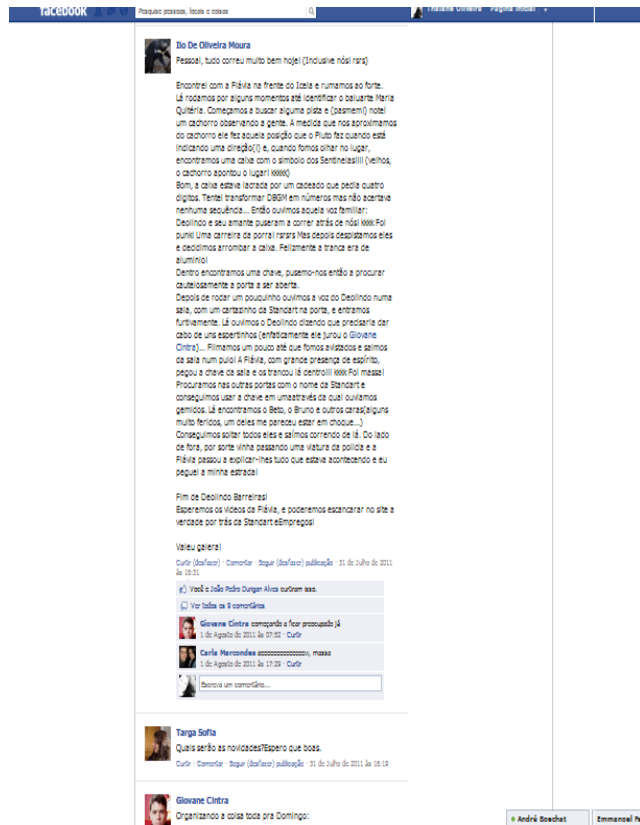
facebook
Pesquisar pessoas, locais e coisas
Página inicial

Ilo De Oliveira Moura
Pessoal, tudo correu muito bem hoje! (Inclusive nós! rsrs)

Encontrei com a Flávia na frente do Icella e rumamos ao forte.
Lá rodamos por alguns momentos até identificar o baluarte Maria Quitéria. Começamos a buscar alguma pista e (pasmem!) notei um cachorro observando a gente. A medida que nos aproximamos do cachorro ele fez aquela posição que o Pluto faz quando está indicando uma direção(!) e, quando fomos olhar no lugar, encontramos uma caixa com o simbolo dos Sentinelas!!!! (velhos, o cachorro apontou o lugar! kkkkk)
Bom, a caixa estava lacrada por um cadeado que pedia quatro digitos. Tentei transformar DBGM em números mas não acertava nenhuma sequência... Então ouvimos aquele vox familiar: Deolindo e seu amante puseram a correr atrás de nós! kkkk Foi punk! Uma carreira da porra! rsrsrs Mas depois despistamos eles e decidimos arrombar a caixa. Felizmente a tranca era de aluminio!
Dentro encontramos uma chave, pusemo-nos então a procurar cautelosamente a porta a ser aberta.
Depois de rodar um pouquinho ouvimos a voz do Deolindo numa sala, com um cartazinho da Standart na porta, e entramos furtivamente. Lá ouvimos o Deolindo dizendo que precisaria dar cabo de uns espertinhos (enfaticamente ele jurou o Giovane Cintra)... Filmamos um pouco até que fomos avistados e saimos da sala num pulo! A Flávia, com grande presença de espírito, pegou a chave da sala e os trancou lá dentro!!!! kkkk Foi massa!
Procuramos nas outras portas com o nome da Standart e conseguimos usar a chave em umaatravés da qual ouviamos gemidos. Lá encontramos o Beto, o Bruno e outros caras(alguns muito feridos, um deles me pareceu estar em choque...)
Conseguimos soltar todos eles e saímos correndo de lá. Do lado de fora, por sorte vinha passando uma viatura da policia e a Flávia passou a explicar-lhes tudo que estava acontecendo e eu peguei a minha estrada!

Fim de Deolindo Barreiras!
Esperemos os videos da Flávia, e poderemos escancarar no site a verdade por trás da Standart eEmpregos!

Valeu galera!
Curtir (desfazer) · Comentar · Seguir (desfazer) publicação · 31 de Julho de 2011 às 18:51

Você e João Pedro Dungan Alves curtiram isso.
Ver todos os 9 comentários
Giovane Cintra começando a ficar preocupado já
1 de Agosto de 2011 às 07:52 · Curtir
Carla Mercedes aaaaaaaaaaaaaaaa, massa
1 de Agosto de 2011 às 17:29 · Curtir
Escreva um comentário...

Targa Sofia
Quais serão as novidades?Espero que boas.
Curtir · Comentar · Seguir (desfazer) publicação · 31 de Julho de 2011 às 18:19

Giovane Cintra
Organizando a coisa toda pra Domingo:

André Boechat
Emmanoel Pr